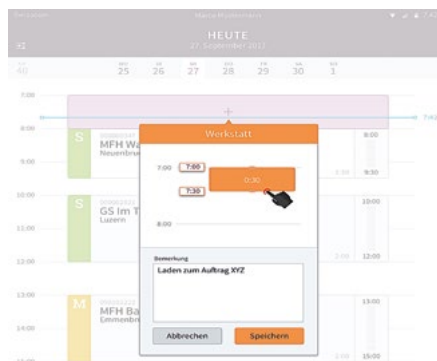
HEUTE
27. September 2017

40
25
26
27
28
29
30
1

7:00
8:00
9:00
10:00
11:00
12:00
13:00
14:00

S
MFH Wa
Neuenbu

S
GS Im T
Luzern

M
MFH Ba
Emmenbr

Werkstatt

7:00
7:00
7:30
0:30
8:00

Bemerkung
Laden zum Auftrag XYZ

Abbrechen
Speichern

8:00
9:30
10:00
12:00
13:00
15:00